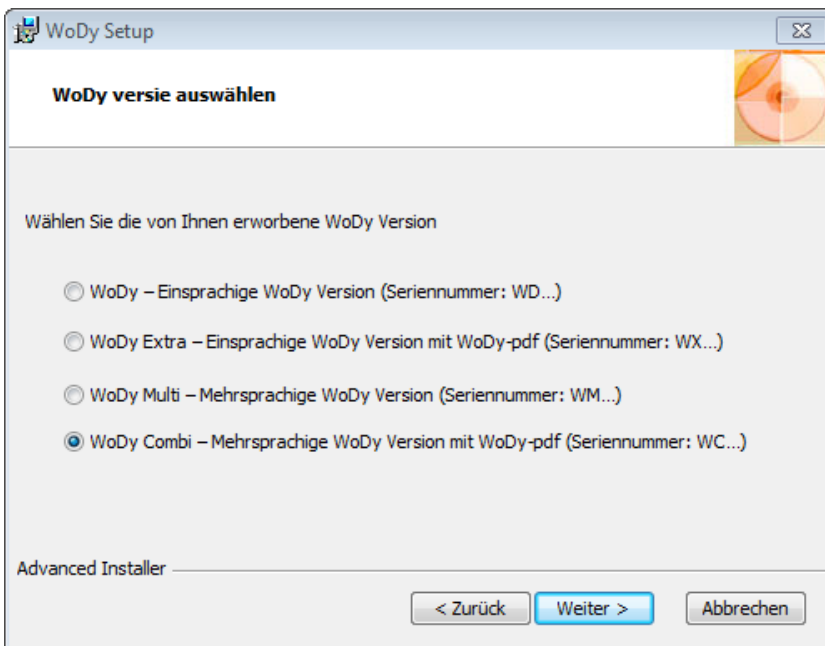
WoDy Setup

WoDy versie auswählen

Wählen Sie die von Ihnen erworbene WoDy Version

WoDy – Einsprachige WoDy Version (Seriennummer: WD...)

WoDy Extra – Einsprachige WoDy Version mit WoDy-pdf (Seriennummer: WX...)

WoDy Multi – Mehrsprachige WoDy Version (Seriennummer: WM...)

WoDy Combi – Mehrsprachige WoDy Version mit WoDy-pdf (Seriennummer: WC...)

Advanced Installer

< Zurück

Weiter >

Abbrechen